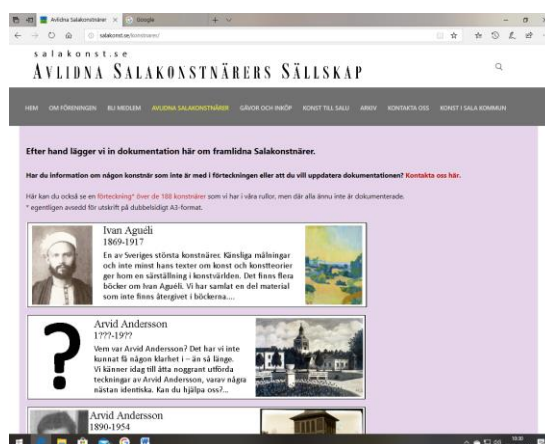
Avlidna Salakonstnärer × Google + ∨

salakonst.se/konstnarer/

salakonst.se
AVLIDNA SALAKONSTNÄRERS SÄLLSKAP

HEM OM FÖRENINGEN BLI MEDLEM AVLIDNA SALAKONSTNÄRER GÅVOR OCH INKÖP KONST TILL SALU ARKIV KONTAKTA OSS KONST I SALA KOMMUN

Efter hand lägger vi in dokumentation här om framlidna Salakonstnärer.

Har du information om någon konstnär som inte är med i förteckningen eller att du vill uppdatera dokumentationen? Kontakta oss här.

Här kan du också se en förteckning* över de 188 konstnärer som vi har i våra rullor, men där alla ännu inte är dokumenterade.
* egentligen avsedd för utskrift på dubbelsidigt A3-format.

Ivan Aguéli
1869-1917
En av Sveriges största konstnärer. Känsliga målningar och inte minst hans texter om konst och konstteorier ger honom en särställning i konstvärlden. Det finns flera böcker om Ivan Aguéli. Vi har samlat en del material som inte finns återgivet i böckerna....

Arvid Andersson
1???-19??
Vem var Arvid Andersson? Det har vi inte kunnat få någon klarhet i – än så länge. Vi känner idag till åtta noggrant utförda teckningar av Arvid Andersson, varav några nästan identiska. Kan du hjälpa oss?...

Arvid Andersson
1890-1954